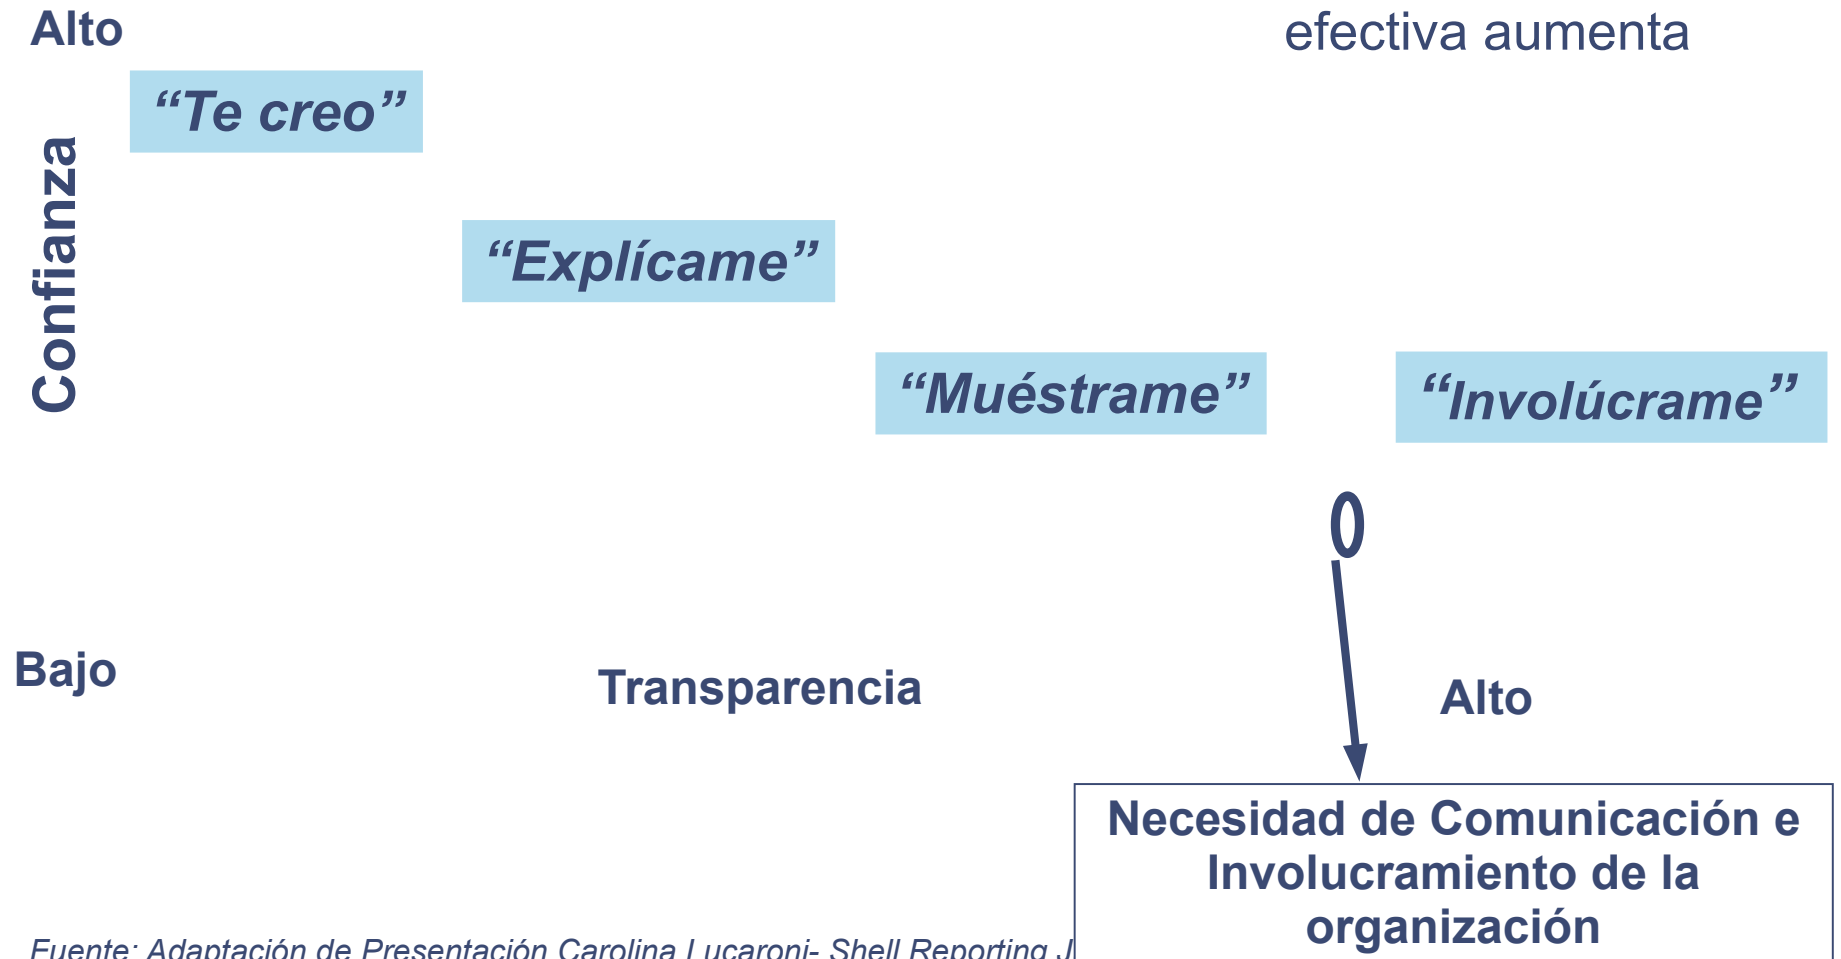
Alto

efectiva aumenta

Confianza

“Te creo”

“Explícame”

“Muéstrame”

“Involúcrame”

0

Bajo

Transparencia

Alto

Necesidad de Comunicación e Involucramiento de la organización

Fuente: Adaptación de Presentación Carolina Lucaroni- Shell Reporting J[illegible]